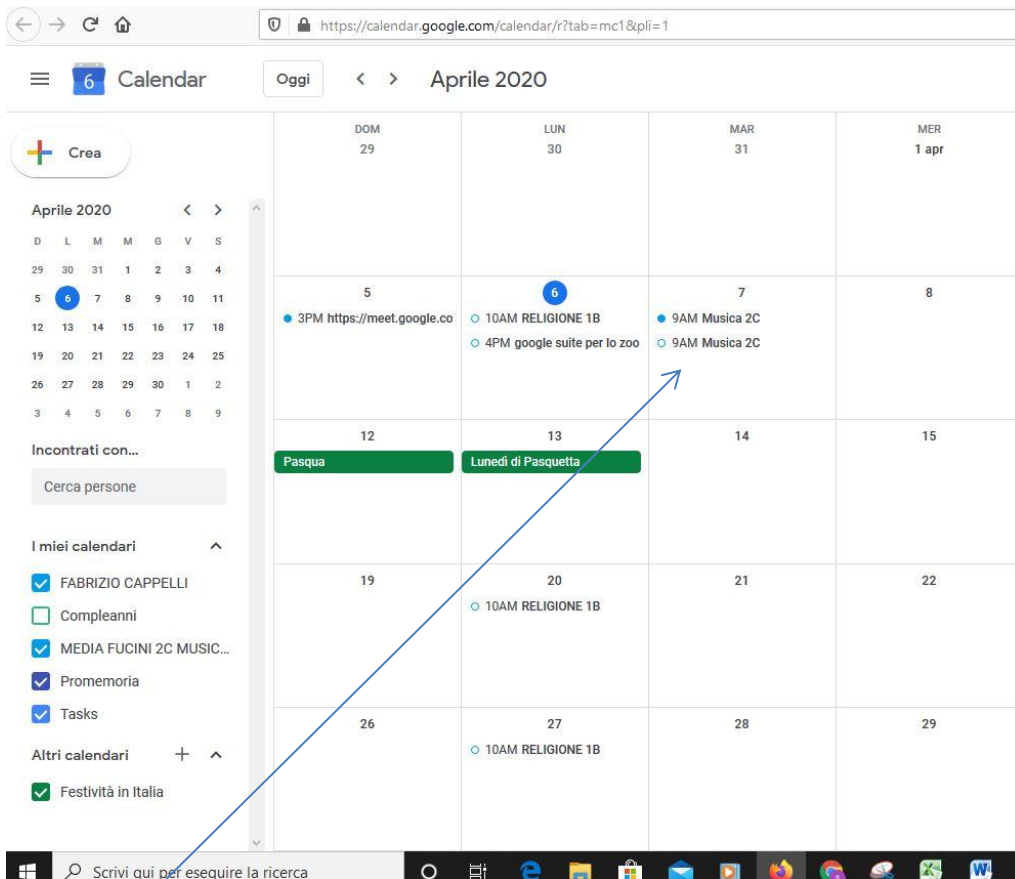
https://calendar.google.com/calendar/r?tab=mc1&pli=1

6 Calendar

Oggi

Aprile 2020

Crea

Aprile 2020

| D | L | M | M | G | V | S |
|---|---|---|---|---|---|---|
| 29 | 30 | 31 | 1 | 2 | 3 | 4 |
| 5 | 6 | 7 | 8 | 9 | 10 | 11 |
| 12 | 13 | 14 | 15 | 16 | 17 | 18 |
| 19 | 20 | 21 | 22 | 23 | 24 | 25 |
| 26 | 27 | 28 | 29 | 30 | 1 | 2 |
| 3 | 4 | 5 | 6 | 7 | 8 | 9 |

Incontrati con...

Cerca persone

I miei calendari

FABRIZIO CAPPELLI

Compleanni

MEDIA FUCINI 2C MUSIC...

Promemoria

Tasks

Altri calendari

Festività in Italia

| DOM | LUN | MAR | MER |
|---|---|---|---|
| 29 | 30 | 31 | 1 apr |
| 5 3PM https://meet.google.co | 6 10AM RELIGIONE 1B 4PM google suite per lo zoo | 7 9AM Musica 2C 9AM Musica 2C | 8 |
| 12 Pasqua | 13 Lunedì di Pasquetta | 14 | 15 |
| 19 | 20 10AM RELIGIONE 1B | 21 | 22 |
| 26 | 27 10AM RELIGIONE 1B | 28 | 29 |

Scrivi qui per eseguire la ricerca